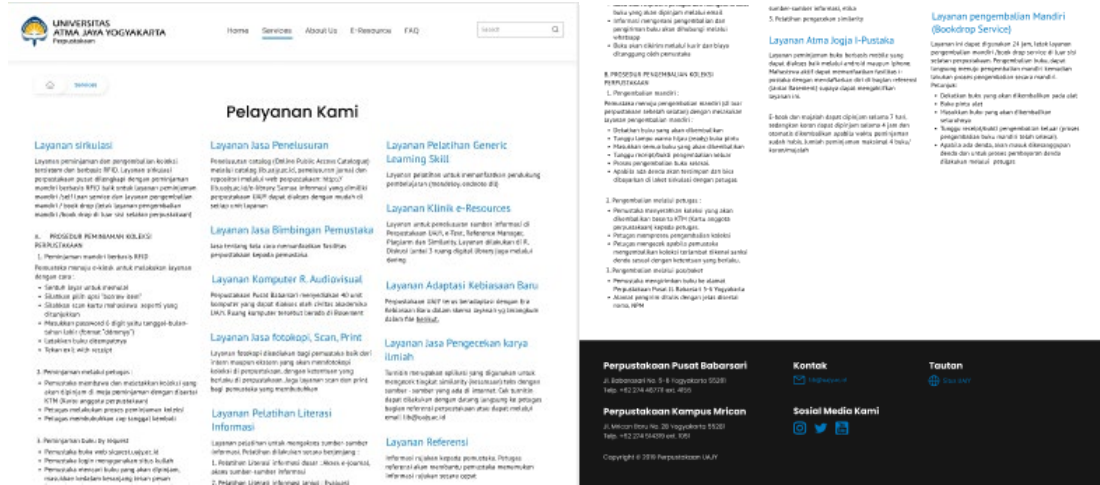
UNIVERSITAS ATMA JAYA YOGYAKARTA
Perpustakaan

Home Services About Us E-Resource FAQ

Search

Services

Pelayanan Kami

Layanan sirkulasi

Layanan peminjaman dan pengembalian koleksi tersistem dan berbasis RFID. Layanan sirkulasi perpustakaan pusat dilengkapi dengan peminjaman mandiri berbasis RFID baik untuk layanan peminjaman mandiri /self loan service dan layanan pengembalian mandiri / book drop (atau layanan pengembalian mandiri /book drop di luar sisi selatan perpustakaan)

A. PROSEDUR PEMINJAMAN KOLEKSI PERPUSTAKAAN

1. Peminjaman mandiri berbasis RFID
Pemustaka menuju e-kiosk untuk melakukan layanan dengan cara :
• Sentuh layar untuk memulai
• Silahkan pilih opsi "borrow item"
• Silahkan scan kartu mahasiswa seperti yang ditunjukkan
• Masukkan password 6 digit yaitu tanggal-bulan-tahun lahir (format "ddmmyy")
• Letakkan buku ditempatnya
• Tekan exit with receipt

2. Peminjaman melalui petugas :
• Pemustaka membawa dan meletakkan koleksi yang akan dipinjam di meja peminjaman dengan disertai KTM (Kartu anggota perpustakaan)
• Petugas melakukan proses peminjaman koleksi
• Petugas membubuhkan cap tanggal kembali

3. Peminjaman buku by request
• Pemustaka buka web slgo.uajy.ac.id
• Pemustaka login menggunakan situs kuliah
• Pemustaka mencari buku yang akan dipinjam, masukkan kedalam keranjang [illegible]

Layanan Jasa Penelusuran

Penelusuran catalog (Online Public Access Catalogue) melalui catalog lib.uajy.ac.id, penelusuran jurnal dan repositori melalui web perpustakaan: https://lib.uajy.ac.id/e-library Semua informasi yang dimiliki perpustakaan UAJY dapat diakses dengan mudah di setiap unit layanan.

Layanan Jasa Bimbingan Pemustaka

Jasa tentang tata cara memanfaatkan fasilitas perpustakaan kepada pemustaka

Layanan Komputer R. Audiovisual

Perpustakaan Pusat Babarsari menyediakan 40 unit komputer yang dapat diakses oleh civitas akademika UAJY. Ruang komputer tersebut berada di Basement

Layanan Jasa fotokopi, Scan, Print

Layanan fotokopi disediakan bagi pemustaka baik dari intern maupun ekstern yang akan memfotokopi koleksi di perpustakaan, dengan ketentuan yang berlaku di perpustakaan. Juga layanan scan dan print bagi pemustaka yang membutuhkan

Layanan Pelatihan Literasi Informasi

Layanan pelatihan untuk mengakses sumber-sumber informasi. Pelatihan dilakukan secara berjenjang :
1. Pelatihan Literasi Informasi dasar : Akses e-journal, akses sumber-sumber informasi
2. Pelatihan Literasi Informasi lanjut : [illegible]

Layanan Pelatihan Generic Learning Skill

Layanan pelatihan untuk memanfaatkan perangkat pembelajaran (mendeley, zotero dll)

Layanan Klinik e-Resources

Layanan untuk penelusuran sumber informasi di Perpustakaan UAJY, e-Test, Reference Manager, Plagiarism dan Similarity. Layanan dilakukan di R. Diskusi lantai 3 ruang digital library/jaga melalui daring

Layanan Adaptasi Kebiasaan Baru

Perpustakaan UAJY terus beradaptasi dengan Era Kebiasaan Baru dalam sistem layanan yg tertuangkan dalam file berikut.

Layanan Jasa Pengecekan karya ilmiah

Turnitin merupakan aplikasi yang digunakan untuk mengecek tingkat similarity (kesamaan) teks dengan sumber - sumber yang ada di internet. Cek turnitin dapat dilakukan dengan datang langsung ke petugas bagian referensi perpustakaan atau dapat melalui email lib@uajy.ac.id

Layanan Referensi

Informasi rujukan kepada pemustaka. Petugas referensi akan membantu pemustaka menemukan informasi rujukan secara cepat

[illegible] buku yang akan dipinjam melalui email
• Informasi mengenai pengambilan dan pengiriman buku akan diinfokan melalui whatsapp
• Buku akan dikirim melalui kurir dan biaya ditanggung oleh pemustaka

B. PROSEDUR PENGEMBALIAN KOLEKSI PERPUSTAKAAN
1. Pengembalian mandiri
Pemustaka menuju pengembalian mandiri di luar perpustakaan sebelah selatan dengan melakukan layanan pengembalian mandiri :
• Dekatkan buku yang akan dikembalikan
• Tunggu lampu warna hijau (ready) buka pintu
• Masukkan semua buku yang akan dikembalikan
• Tunggu notifikasi pengembalian selesai
• Proses pengembalian buku selesai.
• Apabila ada denda akan tercetak dan bisa dibayarkan di loket sirkulasi dengan petugas.

2. Pengembalian melalui petugas :
• Pemustaka menyerahkan koleksi yang akan dikembalikan beserta KTM (Kartu anggota perpustakaan) kepada petugas.
• Petugas memproses pengembalian koleksi
• Petugas mengecek apabila pemustaka mengembalikan koleksi terlambat dikenai sanksi denda sesuai dengan ketentuan yang berlaku.
3. Pengembalian melalui pos/paket
• Pemustaka mengirimkan buku ke alamat Perpustakaan Pusat Jl. Babarsari 6-6 Yogyakarta
• Alamat pengirim ditulis dengan jelas disertai nama, NPM

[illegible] sumber-sumber informasi, etika
5. Pelatihan pengecekan similarity

Layanan Atma Jogja I-Pustaka

Layanan peminjaman buku berbasis mobile yang dapat diakses baik melalui android maupun iphone. Mahasiswa aktif dapat memanfaatkan fasilitas i-pustaka dengan mendaftarkan diri di bagian referensi (lantai Basement) supaya dapat mengaktifkan layanan ini.

E-book dan majalah dapat dipinjam selama 7 hari, sedangkan koran dapat dipinjam selama 4 jam dan otomatis dikembalikan apabila waktu peminjaman sudah habis. Jumlah peminjaman maksimal 4 buku/koran/majalah

Layanan pengembalian Mandiri (Bookdrop Service)

Layanan ini dapat digunakan 24 jam, letak layanan pengembalian mandiri /book drop service di luar sisi selatan perpustakaan. Pengembalian buku, dapat langsung menuju pengembalian mandiri kemudian lakukan proses pengembalian secara mandiri.
Petunjuk:
• Dekatkan buku yang akan dikembalikan pada alat
• Buka pintu alat
• Masukkan buku yang akan dikembalikan seluruhnya
• Tunggu resi(slip bukti) pengembalian keluar (proses pengembalian buku mandiri telah selesai)
• Apabila ada denda, akan masuk ditanggungkan denda dan untuk proses pembayaran denda dilakukan melalui petugas

Perpustakaan Pusat Babarsari
Jl. Babarsari No. 6-6 Yogyakarta 55281
Telp. +62 274 48711 ext. 4155

Perpustakaan Kampus Mrican
Jl. Mrican Baru No. 28 Yogyakarta 55281
Telp. +62 274 514199 ext. 1151

Copyright © 2019 Perpustakaan UAJY

Kontak
lib@uajy.ac.id

Sosial Media Kami

Tautan
Situs UAJY